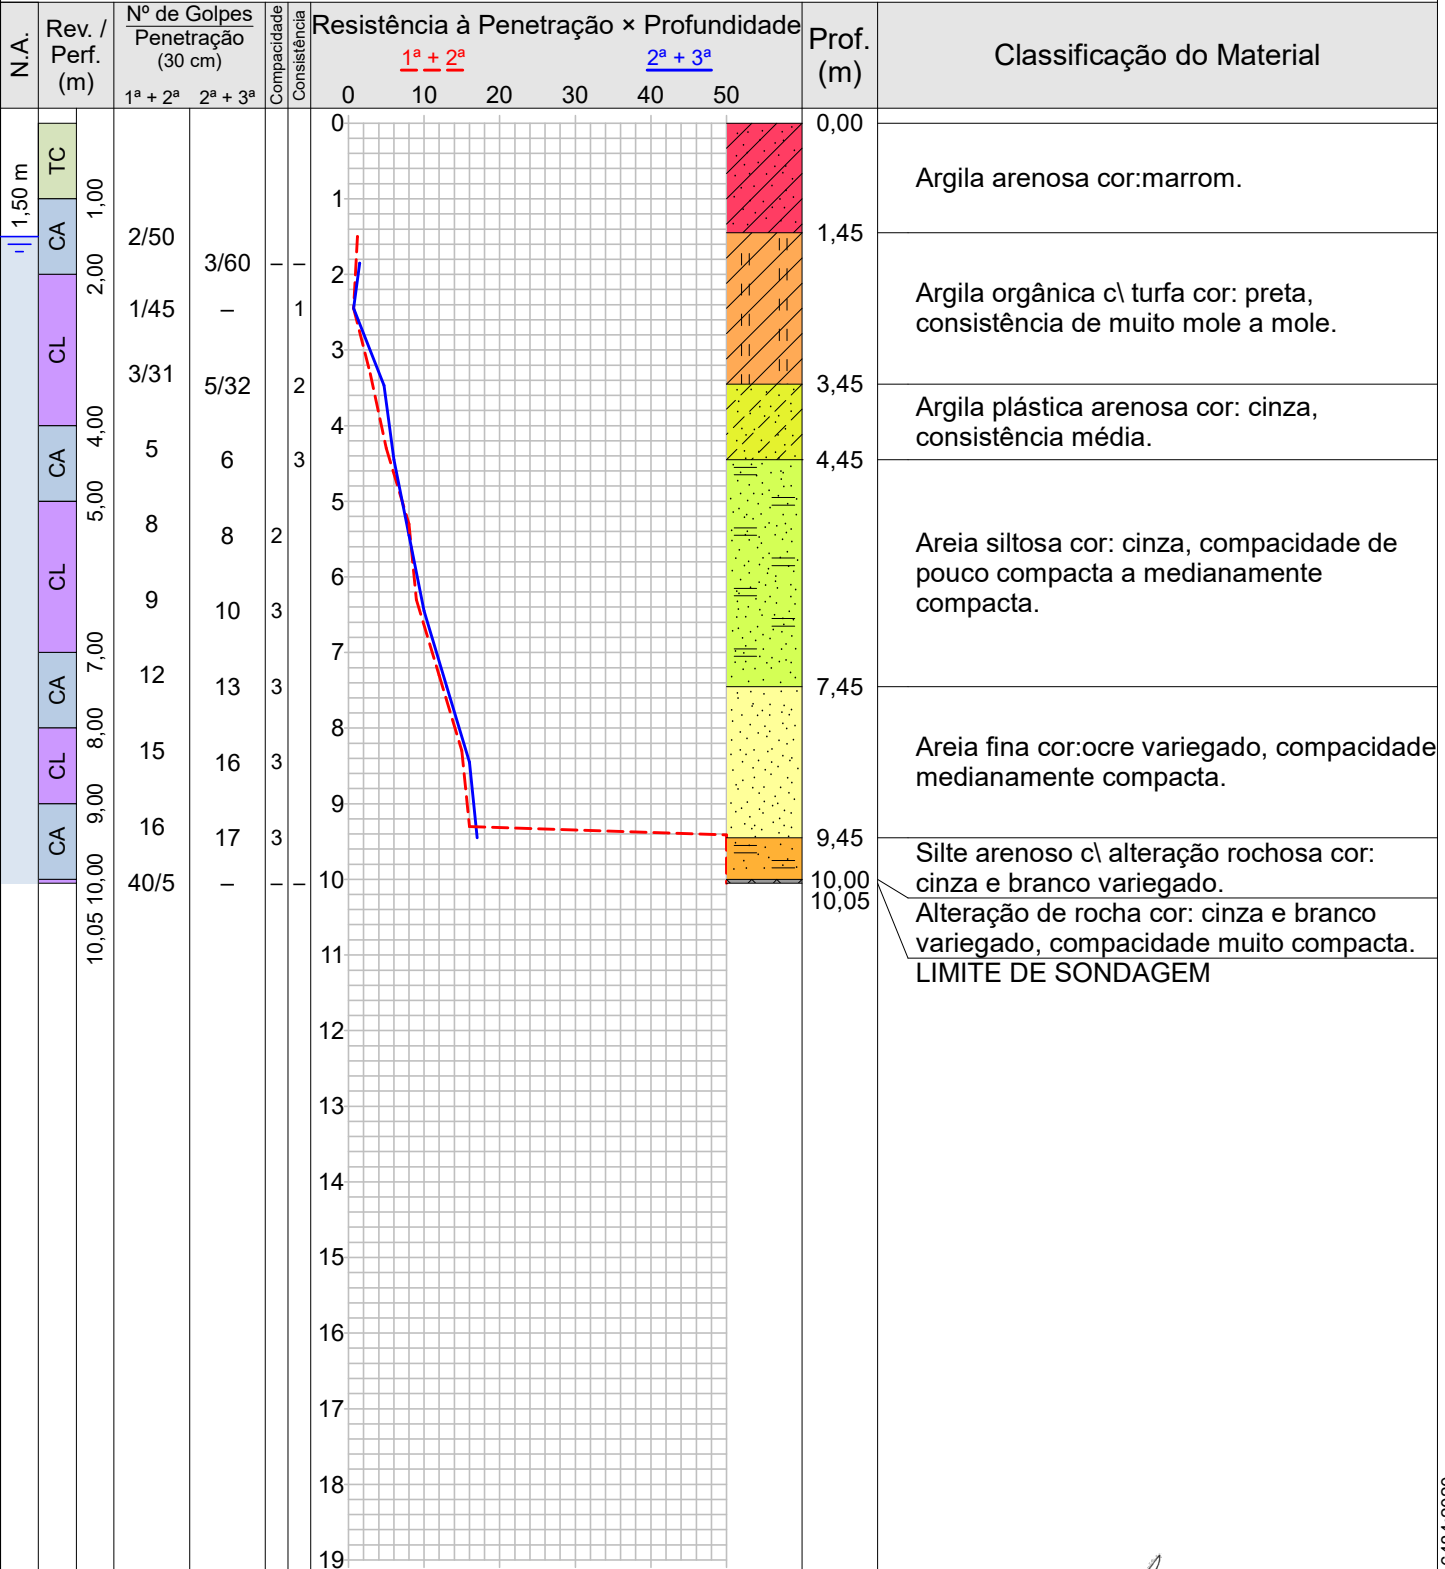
| N.A. | Rev. / Perf. (m) | Nº de Golpes Penetração (30 cm) 1ª + 2ª | 2ª + 3ª | Compacidade | Consistência | Resistência à Penetração × Profundidade | Prof. (m) | Classificação do Material |
|---|---|---|---|---|---|---|---|---|
| 1,50 m | TC 1,00 | | | | | | 0,00 | Argila arenosa cor:marrom. |
| | CA 2,00 | 2/50 | 3/60 | – | – | | 1,45 | Argila orgânica c\ turfa cor: preta, consistência de muito mole a mole. |
| | CL | 1/45 | – | | 1 | | | |
| | 4,00 | 3/31 | 5/32 | | 2 | | 3,45 | Argila plástica arenosa cor: cinza, consistência média. |
| | CA 5,00 | 5 | 6 | | 3 | | 4,45 | Areia siltosa cor: cinza, compacidade de pouco compacta a medianamente compacta. |
| | CL | 8 | 8 | 2 | | | | |
| | 7,00 | 9 | 10 | 3 | | | | |
| | CA 8,00 | 12 | 13 | 3 | | | 7,45 | Areia fina cor:ocre variegado, compacidade medianamente compacta. |
| | CL 9,00 | 15 | 16 | 3 | | | | |
| | CA 10,00 | 16 | 17 | 3 | | | 9,45 | Silte arenoso c\ alteração rochosa cor: cinza e branco variegado. |
| | 10,05 | 40/5 | – | – | – | | 10,00 10,05 | Alteração de rocha cor: cinza e branco variegado, compacidade muito compacta. LIMITE DE SONDAGEM |

1ª + 2ª  2ª + 3ª
0 10 20 30 40 50
0 1 2 3 4 5 6 7 8 9 10 11 12 13 14 15 16 17 18 19